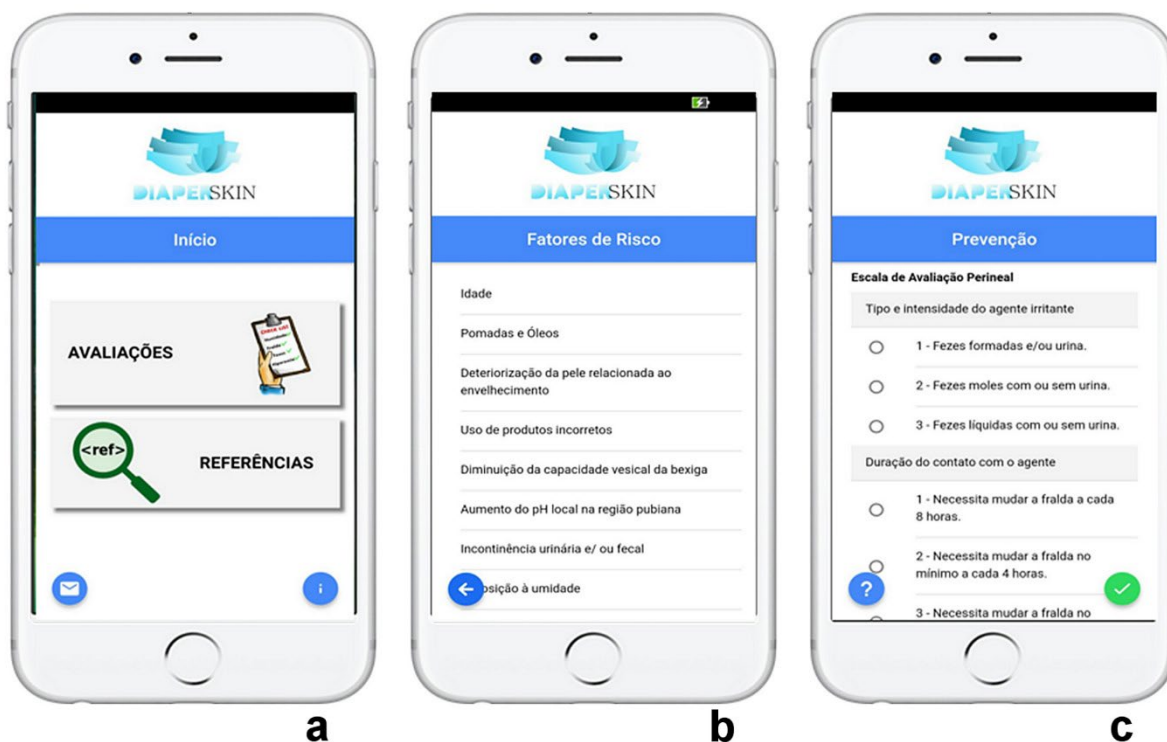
DIAPERSKIN

Início

AVALIAÇÕES

<ref>

REFERÊNCIAS

i

a

DIAPERSKIN

Fatores de Risco

Idade

Pomadas e Óleos

Deteriorização da pele relacionada ao envelhecimento

Uso de produtos incorretos

Diminuição da capacidade vesical da bexiga

Aumento do pH local na região pubiana

Incontinência urinária e/ ou fecal

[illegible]osição à umidade

b

DIAPERSKIN

Prevenção

Escala de Avaliação Perineal

Tipo e intensidade do agente irritante

1 - Fezes formadas e/ou urina.

2 - Fezes moles com ou sem urina.

3 - Fezes líquidas com ou sem urina.

Duração do contato com o agente

1 - Necessita mudar a fralda a cada 8 horas.

2 - Necessita mudar a fralda no mínimo a cada 4 horas.

3 - Necessita mudar a fralda no

?

c